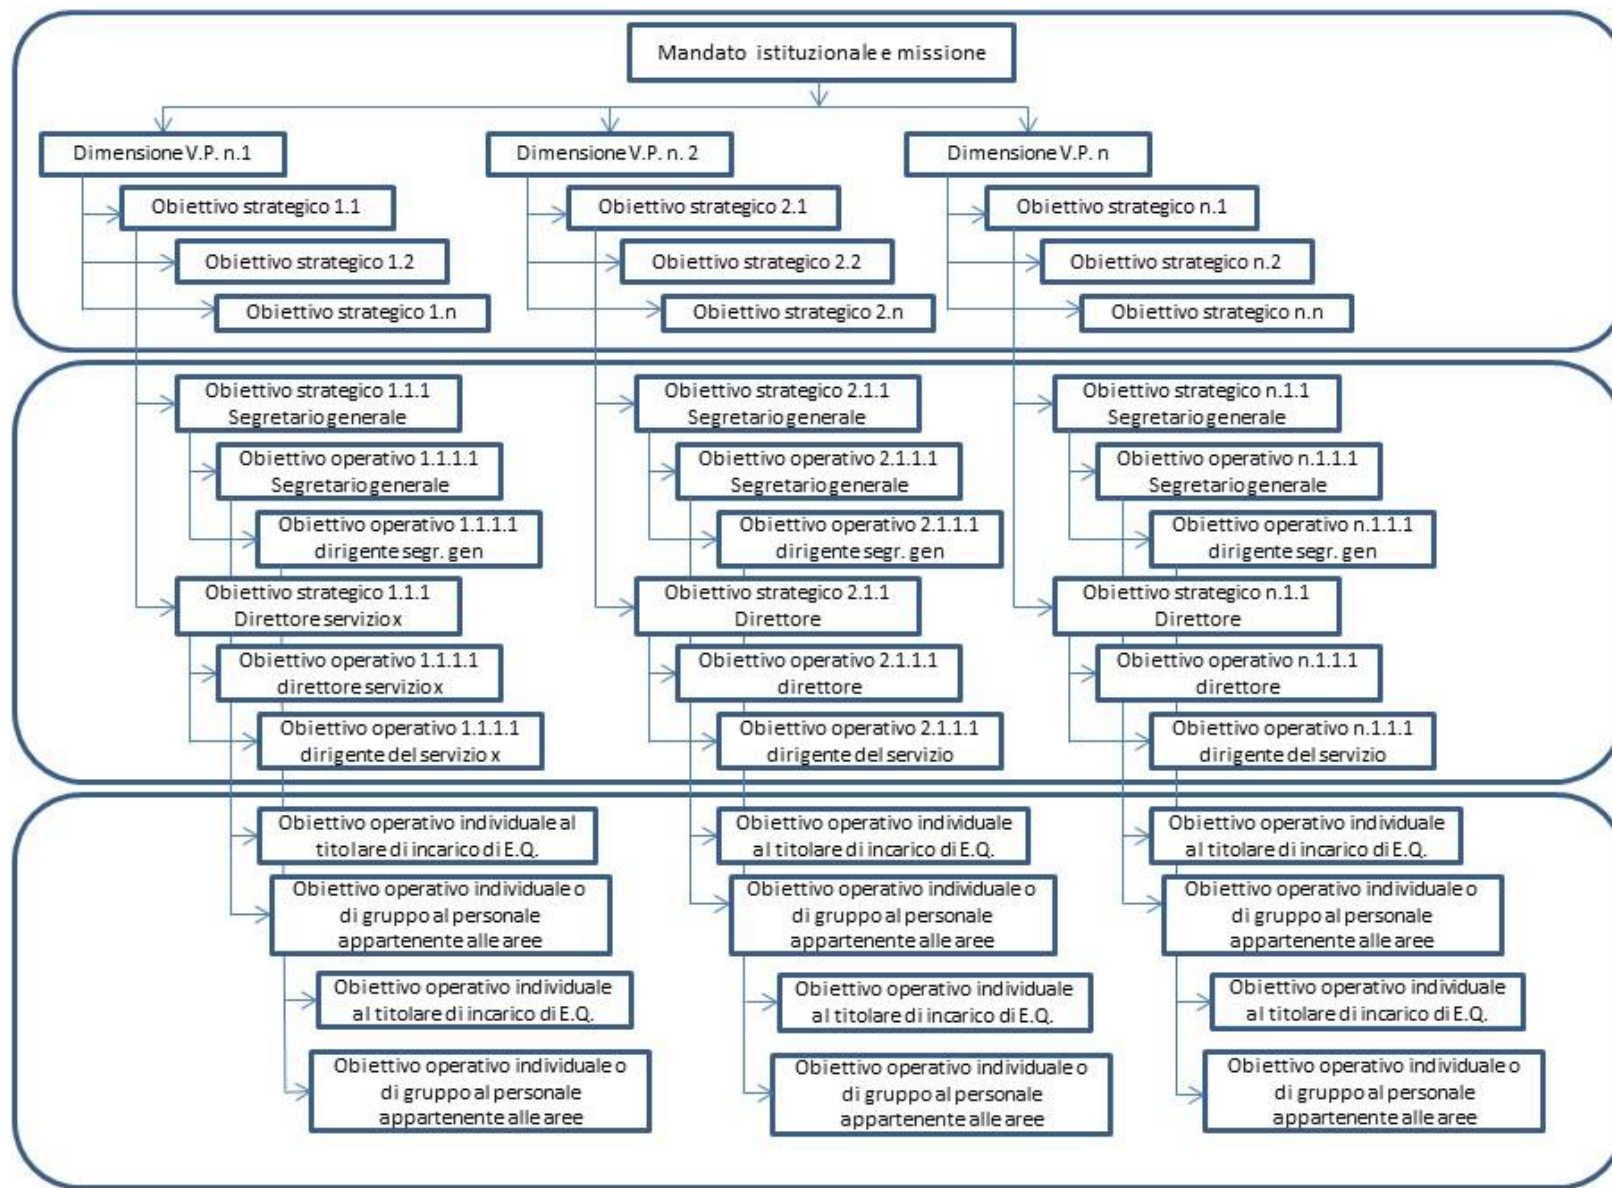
Mandato istituzionale e missione

Dimensione V.P. n.1

Obiettivo strategico 1.1

Obiettivo strategico 1.2

Obiettivo strategico 1.n

Dimensione V.P. n. 2

Obiettivo strategico 2.1

Obiettivo strategico 2.2

Obiettivo strategico 2.n

Dimensione V.P. n

Obiettivo strategico n.1

Obiettivo strategico n.2

Obiettivo strategico n.n

Obiettivo strategico 1.1.1 Segretario generale

Obiettivo operativo 1.1.1.1 Segretario generale

Obiettivo operativo 1.1.1.1 dirigente segr. gen

Obiettivo strategico 1.1.1 Direttore servizio x

Obiettivo operativo 1.1.1.1 direttore servizio x

Obiettivo operativo 1.1.1.1 dirigente del servizio x

Obiettivo strategico 2.1.1 Segretario generale

Obiettivo operativo 2.1.1.1 Segretario generale

Obiettivo operativo 2.1.1.1 dirigente segr. gen

Obiettivo strategico 2.1.1 Direttore

Obiettivo operativo 2.1.1.1 direttore

Obiettivo operativo 2.1.1.1 dirigente del servizio

Obiettivo strategico n.1.1 Segretario generale

Obiettivo operativo n.1.1.1 Segretario generale

Obiettivo operativo n.1.1.1 dirigente segr. gen

Obiettivo strategico n.1.1 Direttore

Obiettivo operativo n.1.1.1 direttore

Obiettivo operativo n.1.1.1 dirigente del servizio

Obiettivo operativo individuale al titolare di incarico di E.Q.

Obiettivo operativo individuale o di gruppo al personale appartenente alle aree

Obiettivo operativo individuale al titolare di incarico di E.Q.

Obiettivo operativo individuale o di gruppo al personale appartenente alle aree

Obiettivo operativo individuale al titolare di incarico di E.Q.

Obiettivo operativo individuale o di gruppo al personale appartenente alle aree

Obiettivo operativo individuale al titolare di incarico di E.Q.

Obiettivo operativo individuale o di gruppo al personale appartenente alle aree

Obiettivo operativo individuale al titolare di incarico di E.Q.

Obiettivo operativo individuale o di gruppo al personale appartenente alle aree

Obiettivo operativo individuale al titolare di incarico di E.Q.

Obiettivo operativo individuale o di gruppo al personale appartenente alle aree